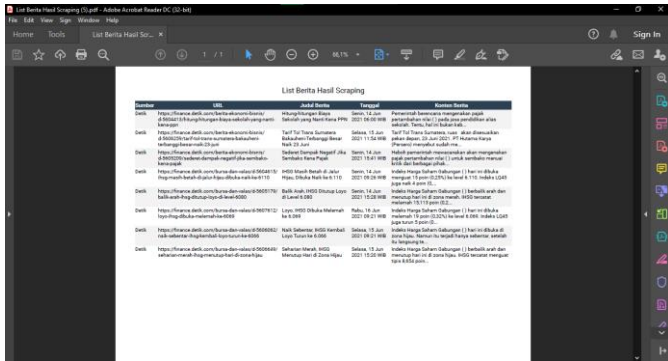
List Berita Hasil Scraping (5).pdf - Adobe Acrobat Reader DC (32-bit)

File Edit View Sign Window Help

Home Tools List Berita Hasil Scr... ×

Sign In

1 / 1

86,1%

List Berita Hasil Scraping

| Sumber | URL | Judul Berita | Tanggal | Konten Berita |
|---|---|---|---|---|
| Detik | https://finance.detik.com/berita-ekonomi-bisnis/d-5606431/hitung-hitungan-biaya-sekolah-yang-nanti-kena-ppn | Hitung-hitungan Biaya Sekolah yang Nanti Kena PPN | Senin, 14 Jun 2021 06:00 WIB | Pemerintah berencana mengenakan pajak pertambahan nilai (PPN) pada jasa pendidikan alias sekolah. Tentu, hal ini bukan kab... |
| Detik | https://finance.detik.com/berita-ekonomi-bisnis/d-5608229/tarif-tol-trans-sumatera-bakauheni-terbanggi-besar-naik-25-juni | Tarif Tol Trans Sumatera Bakauheni-Terbanggi Besar Naik 25 Juni | Selasa, 15 Jun 2021 11:54 WIB | Tarif Tol Trans Sumatera ruas akan disesuaikan pekan depan, 25 Juni 2021. PT Hutama Karya (Persero) menyebut sudah me... |
| Detik | https://finance.detik.com/berita-ekonomi-bisnis/d-5606209/sederet-dampak-negatif-jika-sembako-kena-pajak | Sederet Dampak Negatif Jika Sembako Kena Pajak | Senin, 14 Jun 2021 15:41 WIB | Hebohnya pemerintah merencanakan akan mengenakan pajak pertambahan nilai (PPN) untuk sembako menuai kritik dari berbagai pihak... |
| Detik | https://finance.detik.com/bursa-dan-valas/d-5606418/ihsg-masih-betah-di-jalur-hijau-dibuka-naik-ke-6110 | IHSG Masih Betah di Jalur Hijau, Dibuka Naik ke 6.110 | Senin, 14 Jun 2021 09:09 WIB | Indeks Harga Saham Gabungan (IHSG) hari ini dibuka menguat 15 poin (0,25%) ke level 6.110. Indeks LQ45 juga naik 4 poin (0,... |
| Detik | https://finance.detik.com/bursa-dan-valas/d-5605176/balik-arah-ihsg-ditutup-loyo-di-level-6080 | Balik Arah, IHSG Ditutup Loyo di Level 6.080 | Senin, 14 Jun 2021 15:28 WIB | Indeks Harga Saham Gabungan (IHSG) berbalik arah dan menutup hari ini di zona merah. IHSG tercatat melemah 15.113 poin (0,2... |
| Detik | https://finance.detik.com/bursa-dan-valas/d-5607612/loyo-ihsg-dibuka-melemah-ke-6089 | Loyo, IHSG Dibuka Melemah ke 6.089 | Rabu, 16 Jun 2021 09:21 WIB | Indeks Harga Saham Gabungan (IHSG) hari ini dibuka melemah 15 poin (0,32%) ke level 6.089. Indeks LQ45 juga turun 3 poin (0,... |
| Detik | https://finance.detik.com/bursa-dan-valas/d-5606992/naik-sebentar-ihsg-kembali-loyo-turun-ke-6086 | Naik Sebentar, IHSG Kembali Loyo Turun ke 6.086 | Selasa, 15 Jun 2021 09:21 WIB | Indeks Harga Saham Gabungan (IHSG) hari ini dibuka di zona hijau. Namun itu tak berlangsung lama. Hingga setelah itu langsung ke... |
| Detik | https://finance.detik.com/bursa-dan-valas/d-5606649/seharian-merah-ihsg-menutup-hari-di-zona-hijau | Seharian Merah, IHSG Menutup Hari di Zona Hijau | Selasa, 15 Jun 2021 15:20 WIB | Indeks Harga Saham Gabungan (IHSG) berbalik arah dan menutup hari ini di zona hijau. IHSG tercatat menguat tipis 8.654 poin... |